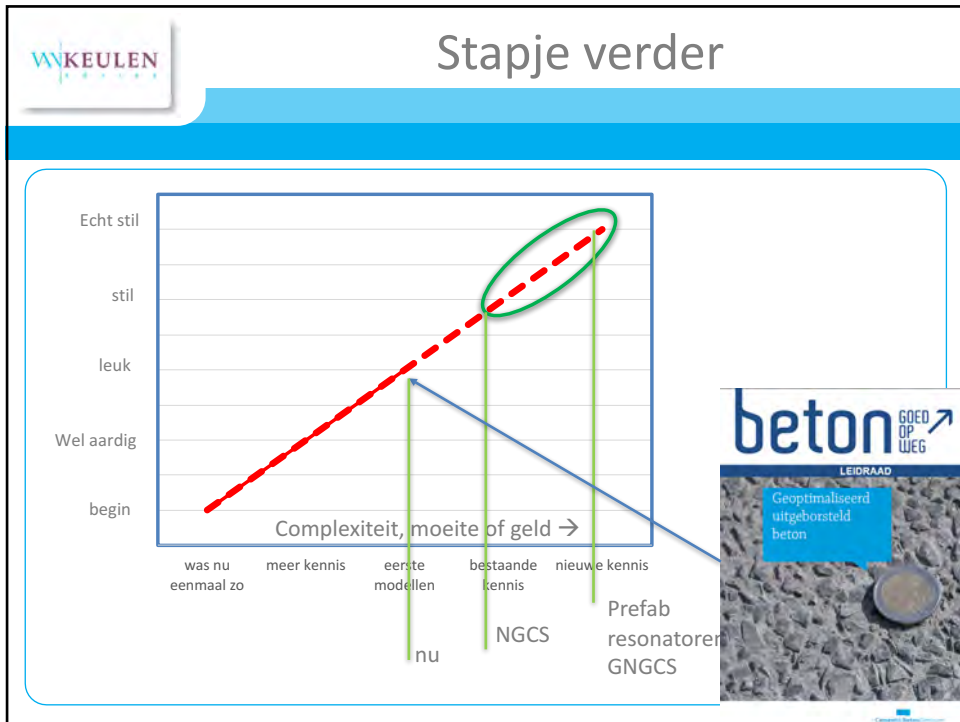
VANKEULEN advies

Stapje verder

Echt stil

stil

leuk

Wel aardig

begin

Complexiteit, moeite of geld →

was nu eenmaal zo

meer kennis

eerste modellen

bestaande kennis

nieuwe kennis

nu

NGCS

Prefab resonatoren GNGCS

beton GOED OP WEG

LEIDRAAD

Geoptimaliseerd uitgeborsteld beton

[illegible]